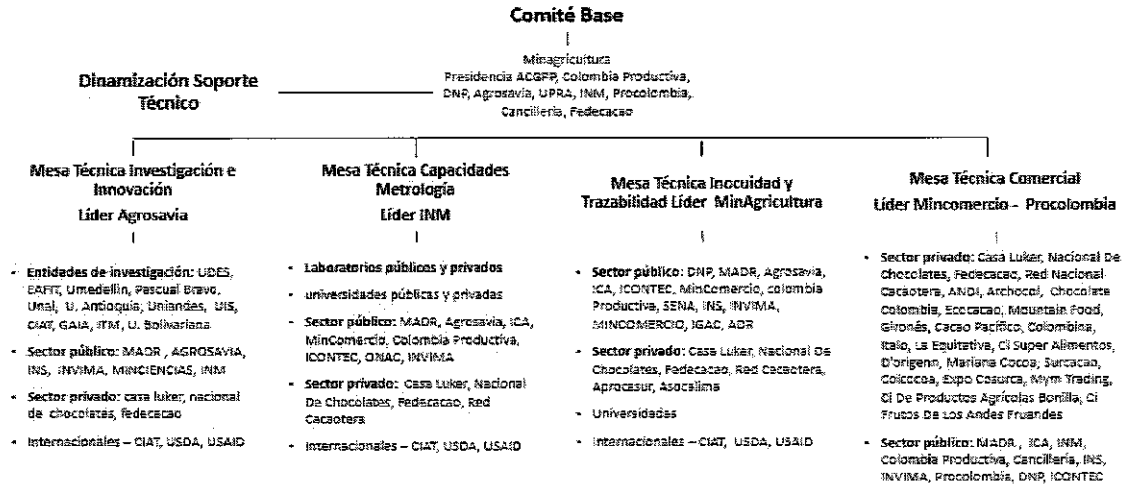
Comité Base

Minagricultura
Presidencia ACGFP, Colombia Productiva, DNP, Agrosavia, UPRA, INM, Procolombia, Cancillería, Fedecacao

Dinamización Soporte Técnico

Mesa Técnica Investigación e Innovación
Líder Agrosavia

- Entidades de investigación: UDES, EAFIT, Umedellín, Pascual Bravo, Unal, U. Antioquia, Uniandes, UIS, CIAT, GAIA, ITM, U. Bolivariana
- Sector público: MADR, AGROSAVIA, INS, INVIMA, MINCIENCIAS, INM
- Sector privado: casa luker, nacional de chocolates, fedecacao
- Internacionales – CIAT, USDA, USAID

Mesa Técnica Capacidades Metrología
Líder INM

- Laboratorios públicos y privados
- universidades públicas y privadas
- Sector público: MADR, Agrosavia, ICA, MinComercio, Colombia Productiva, ICONTEC, ONAC, INVIMA
- Sector privado: Casa Luker, Nacional De Chocolates, Fedecacao, Red Cacaotera
- Internacionales – CIAT, USDA, USAID

Mesa Técnica Inocuidad y Trazabilidad Líder MinAgricultura

- Sector público: DNP, MADR, Agrosavia, ICA, ICONTEC, MinComercio, colombia Productiva, SENA, INS, INVIMA, MINCOMERCIO, IGAC, ADR
- Sector privado: Casa Luker, Nacional De Chocolates, Fedecacao, Red Cacaotera, Aprocasur, Asocalima
- Universidades
- Internacionales – CIAT, USDA, USAID

Mesa Técnica Comercial
Líder Mincomercio - Procolombia

- Sector privado: Casa Luker, Nacional De Chocolates, Fedecacao, Red Nacional Cacaotera, ANDI, Archocol, Chocolate Colombia, Ecocacao, Mountain Food, Gironés, Cacao Pacífico, Colombina, Italo, La Equitativa, Ci Super Alimentos, D'origenn, Mariana Cocoa, Surcacao, Colcocoa, Expo Cosurca, Mym Trading, Ci De Productos Agrícolas Bonilla, Ci Frutos De Los Andes Fruandes
- Sector público: MADR, ICA, INM, Colombia Productiva, Cancillería, INS, INVIMA, Procolombia, DNP, ICONTEC